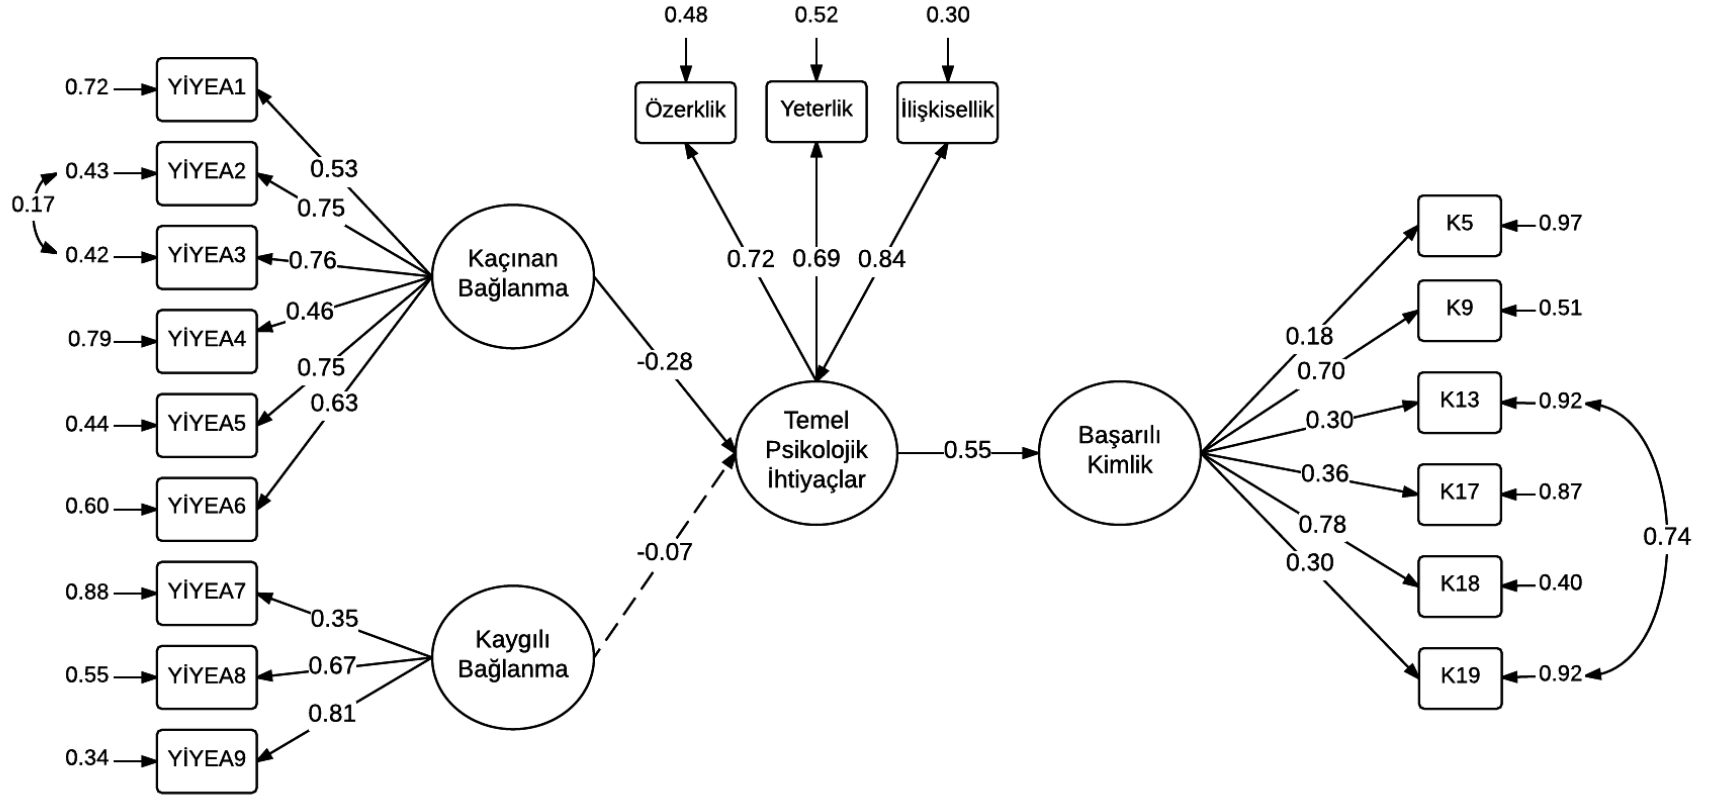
0.48
0.52
0.30
Özerklik
Yeterlik
İlişkisellik
0.72
0.69
0.84

0.72 YİYEA1
0.43 YİYEA2
0.17
0.42 YİYEA3
0.79 YİYEA4
0.44 YİYEA5
0.60 YİYEA6
0.88 YİYEA7
0.55 YİYEA8
0.34 YİYEA9

0.53
0.75
0.76
0.46
0.75
0.63
Kaçınan Bağlanma

0.35
0.67
0.81
Kaygılı Bağlanma

-0.28
-0.07
Temel Psikolojik İhtiyaçlar
0.55
Başarılı Kimlik

0.18
0.70
0.30
0.36
0.78
0.30

K5 0.97
K9 0.51
K13 0.92
K17 0.87
K18 0.40
K19 0.92
0.74